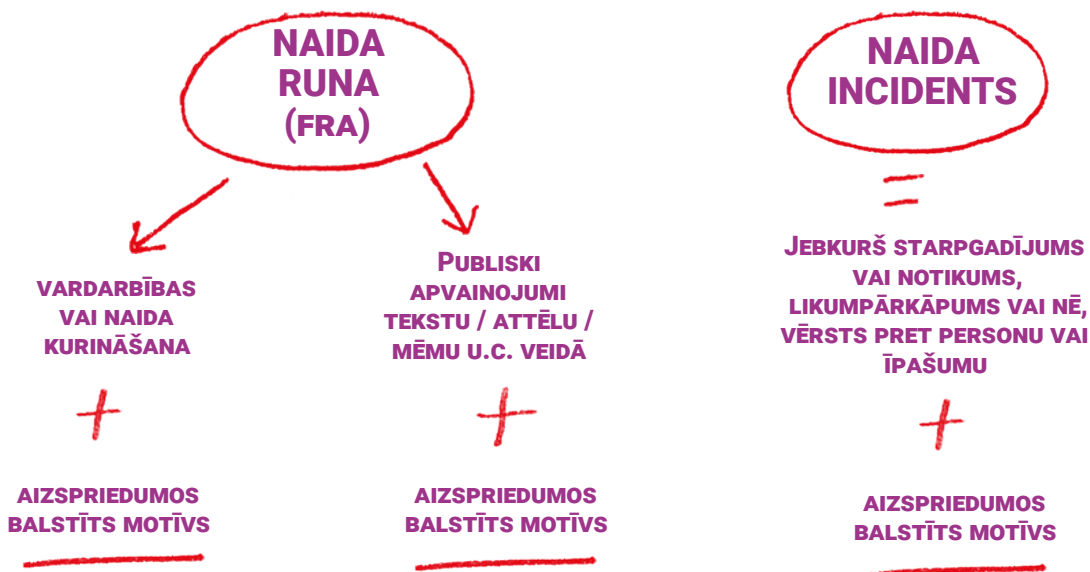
NAIDA RUNA (FRA)

VARDARBĪBAS VAI NAIDA KURINĀŠANA

+

AIZSPRIEDUMOS BALSTĪTS MOTĪVS

PUBLISKI APVAINOJUMI TEKSTU / ATTĒLU / MĒMU U.C. VEIDĀ

+

AIZSPRIEDUMOS BALSTĪTS MOTĪVS

NAIDA INCIDENTS

=

JEBKURŠ STARPGADĪJUMS VAI NOTIKUMS, LIKUMPĀRKĀPUMS VAI NĒ, VĒRSTS PRET PERSONU VAI ĪPAŠUMU

+

AIZSPRIEDUMOS BALSTĪTS MOTĪVS